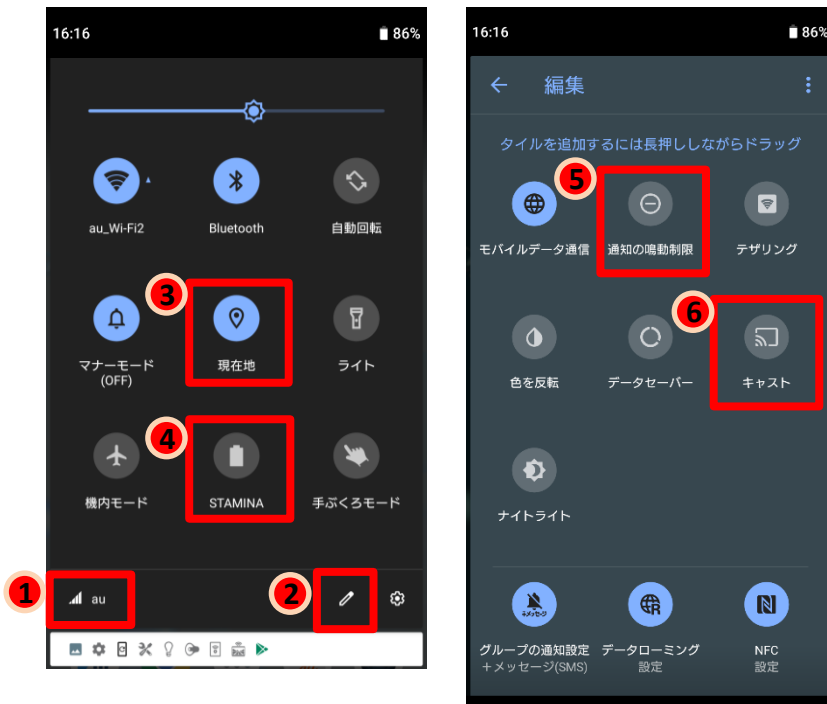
16:16
86%

au_Wi-Fi2
Bluetooth
自動回転

3
マナーモード (OFF)
現在地
ライト

4
機内モード
STAMINA
手ぶくろモード

1
au
2

16:16
86%
← 編集

タイルを追加するには長押ししながらドラッグ

5
モバイルデータ通信
通知の鳴動制限
テザリング

6
色を反転
データセーバー
キャスト

ナイトライト

グループの通知設定 ＋メッセージ(SMS)
データローミング 設定
NFC 設定